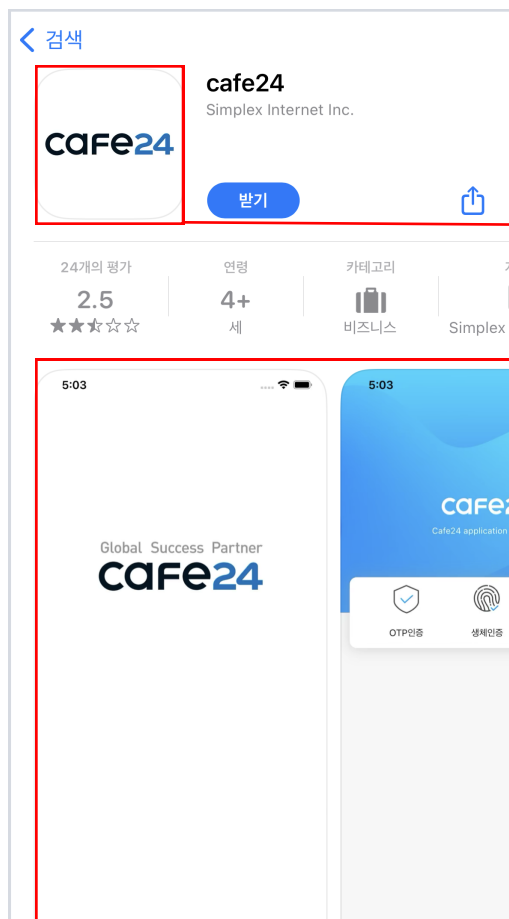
< 검색

cafe24

cafe24
Simplex Internet Inc.

받기

24개의 평가
2.5
★★★☆☆

연령
4+
세

카테고리
비즈니스

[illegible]
Simplex

5:03

Global Success Partner
cafe24

5:03

cafe24
Cafe24 application

OTP인증

생체인증